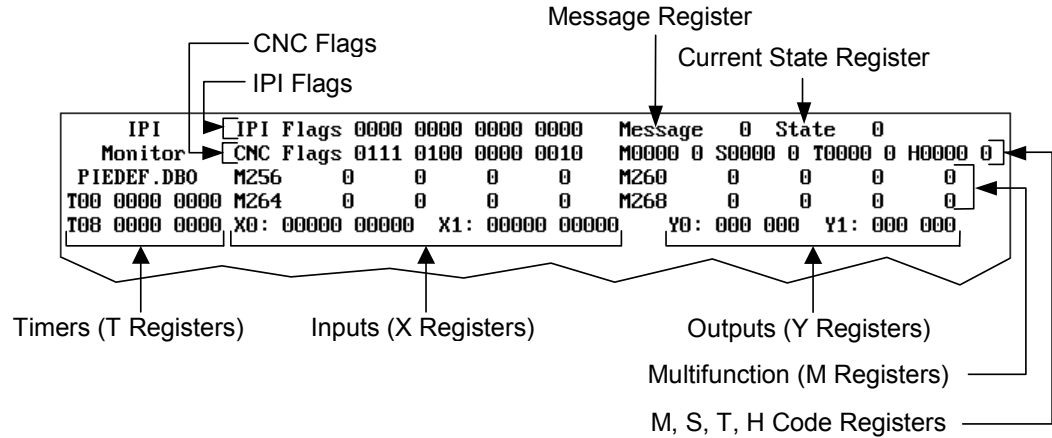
Message Register

CNC Flags

Current State Register

IPI Flags

| IPI | IPI Flags 0000 0000 0000 0000 | | | | Message 0 State 0 | | | | |
|---|---|---|---|---|---|---|---|---|---|
| Monitor | CNC Flags 0111 0100 0000 0010 | | | | M0000 0 S0000 0 T0000 0 H0000 0 | | | | |
| PIEDEF.DBO | M256 | 0 | 0 | 0 | 0 | M260 | 0 | 0 | 0 | 0 |
| T00 0000 0000 | M264 | 0 | 0 | 0 | 0 | M268 | 0 | 0 | 0 | 0 |
| T08 0000 0000 | X0: 00000 00000 X1: 00000 00000 | | | | Y0: 000 000 Y1: 000 000 | | | | |

Timers (T Registers)

Inputs (X Registers)

Outputs (Y Registers)

Multifunction (M Registers)

M, S, T, H Code Registers